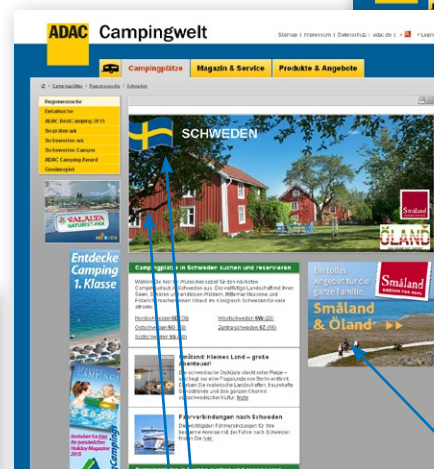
ADAC Campingwelt

Sitemap | Impressum | Datenschutz | adac.de |

Campingplätze

Magazin & Service

Produkte & Angebote

Regionensuche

Detailsuche

ADAC BestCamping 2015

Sonderthemen

Schweden

Småland

ÖLAND

VALALTA NATURIST

Entdecke Camping 1. Klasse

Campingplätze in Schweden suchen und reservieren

Småland: Kleines Land – großes Abenteuer!

Fährverbindungen nach Schweden

Ein tolles Angebot für die ganze Familie

Småland

Småland & Öland